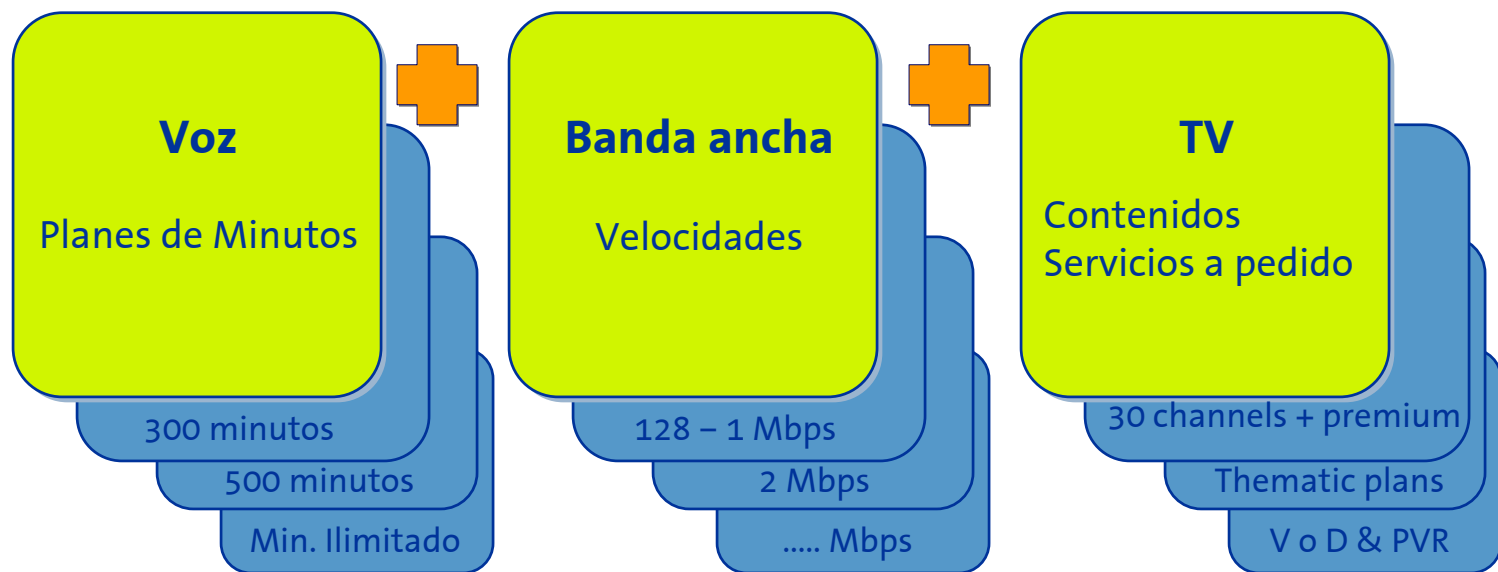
Voz

Planes de Minutos

300 minutos

500 minutos

Min. Ilimitado

Banda ancha

Velocidades

128 – 1 Mbps

2 Mbps

..... Mbps

TV

Contenidos
Servicios a pedido

30 channels + premium

Thematic plans

V o D & PVR